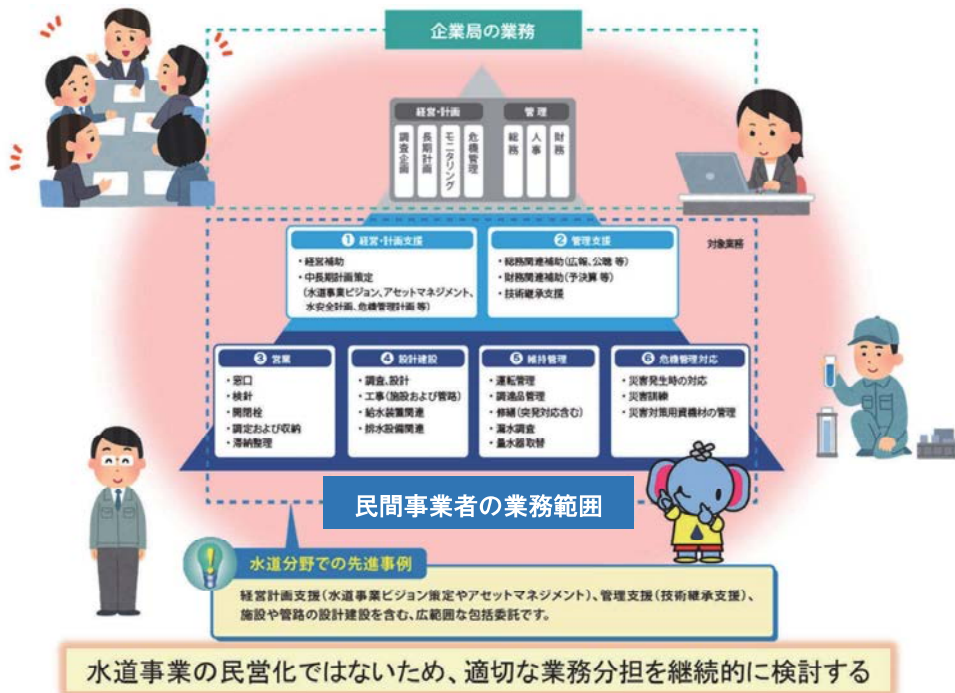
企業局の業務

経営・計画

調査企画

長期計画

モニタリング

危機管理

管理

総務

人事

財務

対象業務

❶ 経営・計画支援

・経営補助
・中長期計画策定
（水道事業ビジョン、アセットマネジメント、水安全計画、危機管理計画 等）

❷ 管理支援

・総務関連補助（広報、公聴 等）
・財務関連補助（予決算 等）
・技術継承支援

❸ 営業

・窓口
・検針
・開閉栓
・調定および収納
・滞納整理

❹ 設計建設

・調査、設計
・工事（施設および管路）
・給水装置関連
・排水設備関連

❺ 維持管理

・運転管理
・調達品管理
・修繕（突発対応含む）
・漏水調査
・量水器取替

❻ 危機管理対応

・災害発生時の対応
・災害訓練
・災害対策用資機材の管理

民間事業者の業務範囲

水道分野での先進事例

経営計画支援（水道事業ビジョン策定やアセットマネジメント）、管理支援（技術継承支援）、施設や管路の設計建設を含む、広範囲な包括委託です。

水道事業の民営化ではないため、適切な業務分担を継続的に検討する